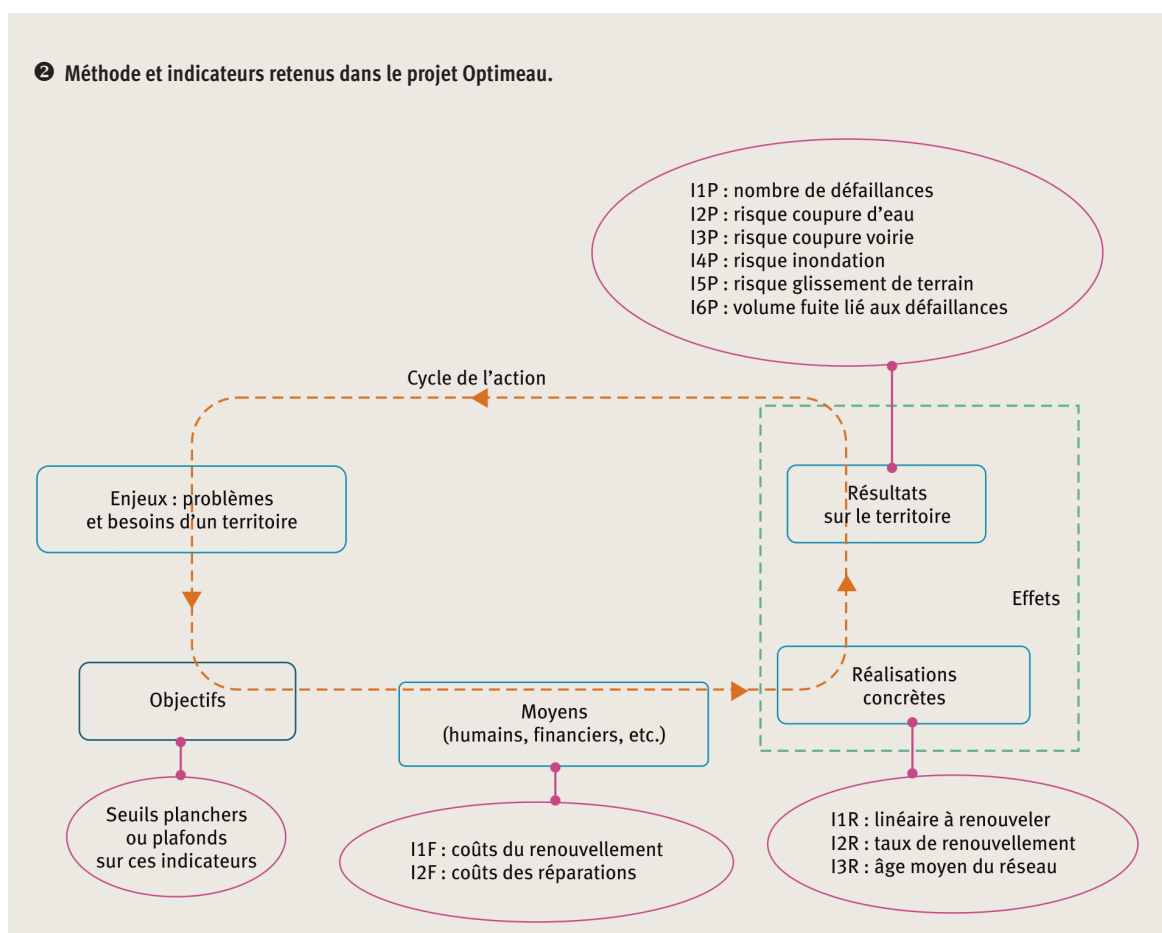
❷ Méthode et indicateurs retenus dans le projet Optimeau.

I1P : nombre de défaillances
I2P : risque coupure d'eau
I3P : risque coupure voirie
I4P : risque inondation
I5P : risque glissement de terrain
I6P : volume fuite lié aux défaillances

Cycle de l'action

Enjeux : problèmes et besoins d'un territoire

Résultats sur le territoire

Effets

Objectifs

Moyens (humains, financiers, etc.)

Réalisations concrètes

Seuils planchers ou plafonds sur ces indicateurs

I1F : coûts du renouvellement
I2F : coûts des réparations

I1R : linéaire à renouveler
I2R : taux de renouvellement
I3R : âge moyen du réseau